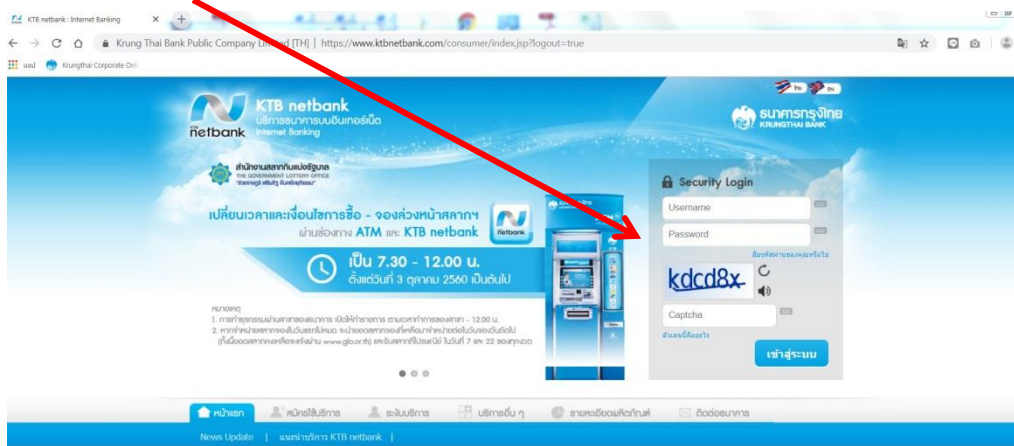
KTB netbank : Internet Banking
Krung Thai Bank Public Company Limited [TH] | https://www.ktbnetbank.com/consumer/index.jsp?logout=true
แอป Krungthai Corporate Onl

KTB netbank
บริการธนาคารบนอินเทอร์เน็ต
Internet Banking
netbank

ธนาคารกรุงไทย
KRUNGTHAI BANK

สำนักงานสลากกินแบ่งรัฐบาล
THE GOVERNMENT LOTTERY OFFICE

เปลี่ยนเวลาและเงื่อนไขการซื้อ - จองล่วงหน้าสลากฯ
ผ่านช่องทาง ATM และ KTB netbank
เป็น 7.30 - 12.00 น.
ตั้งแต่วันที่ 3 ตุลาคม 2560 เป็นต้นไป

หมายเหตุ
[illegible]

Security Login
Username
Password
ลืมรหัสผ่านของคุณหรือไม่
kdcd8x
Captcha
ตัวเลขนี้คืออะไร
เข้าสู่ระบบ

หน้าแรก
สมัครใช้บริการ
ระงับบริการ
บริการอื่น ๆ
รายละเอียดผลิตภัณฑ์
ติดต่อธนาคาร

News Update | แนะนำบริการ KTB netbank |